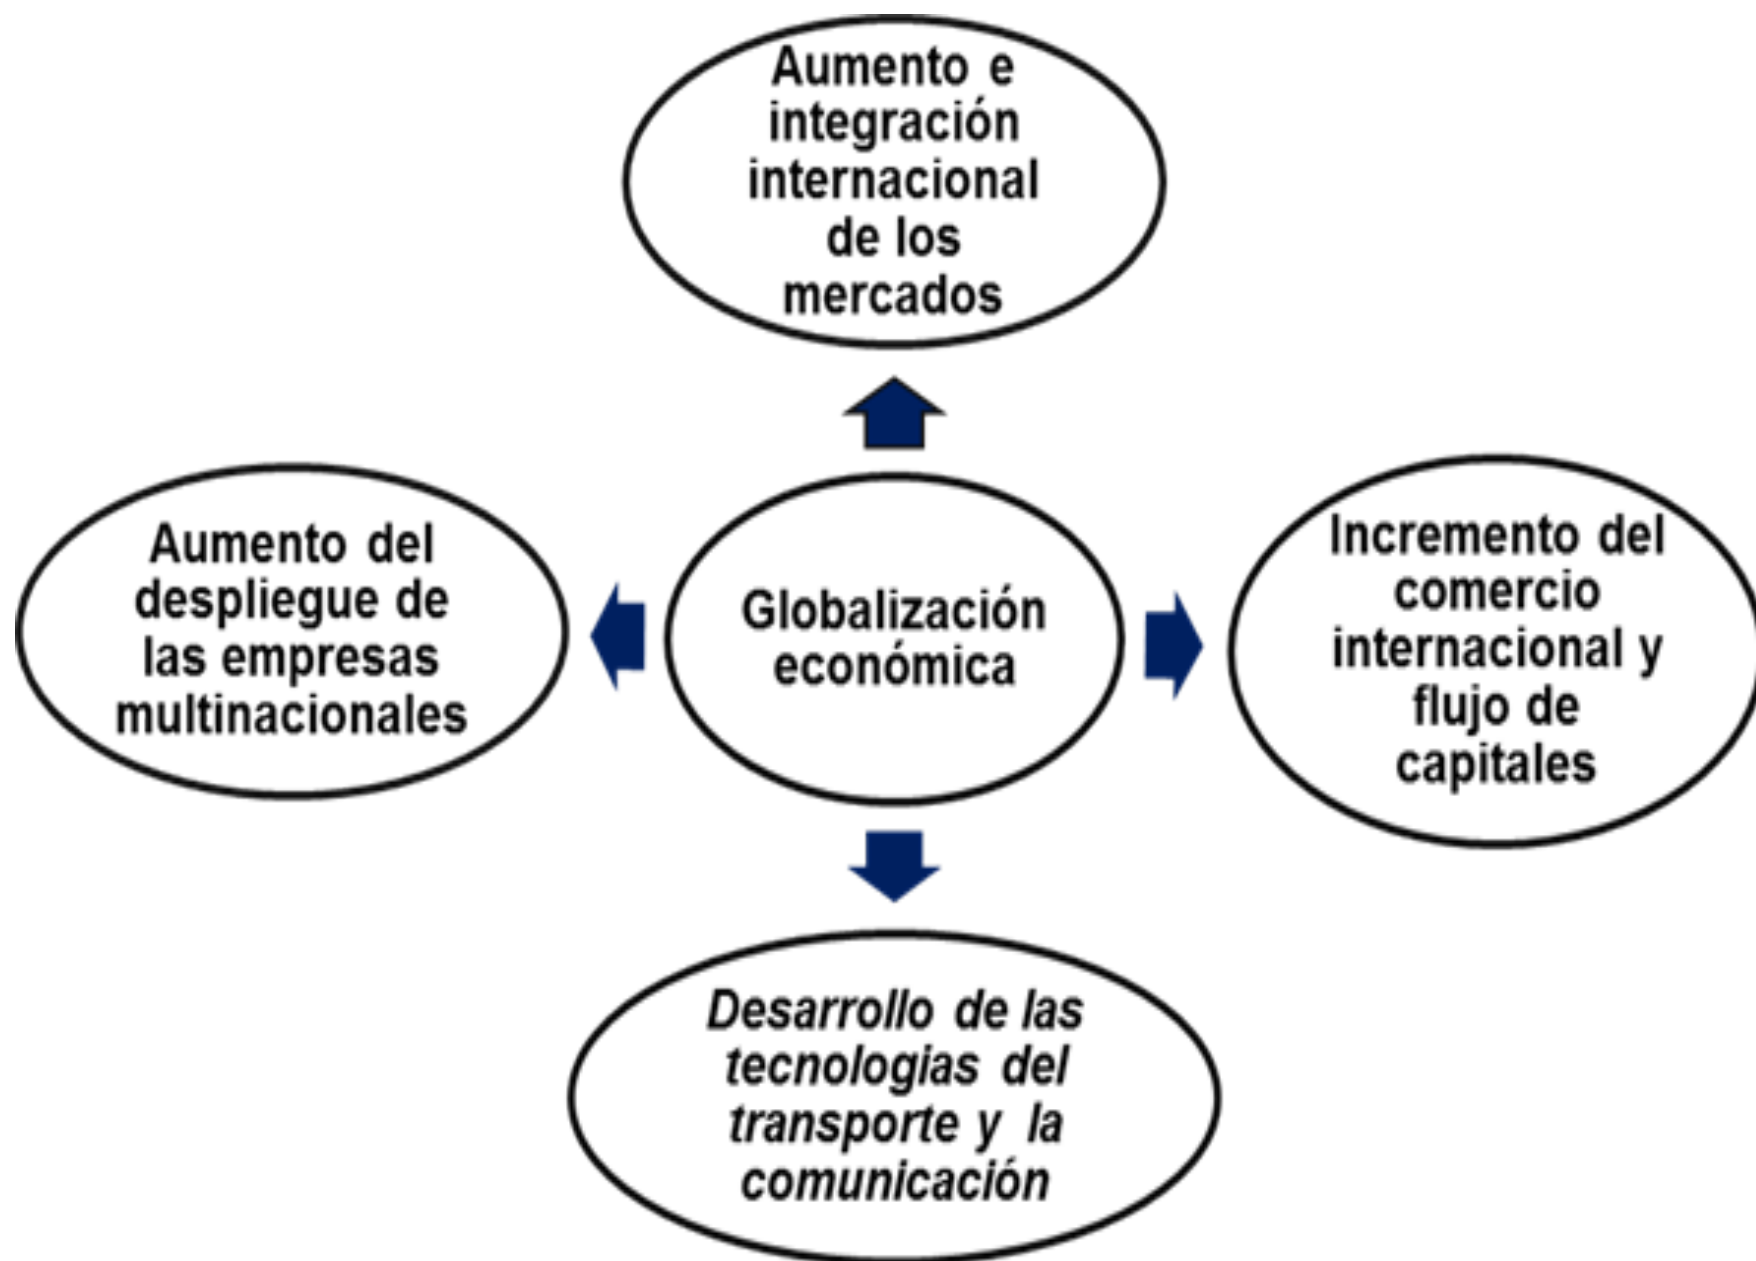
Aumento e integración internacional de los mercados

Aumento del despliegue de las empresas multinacionales

Globalización económica

Incremento del comercio internacional y flujo de capitales

Desarrollo de las tecnologias del transporte y la comunicación